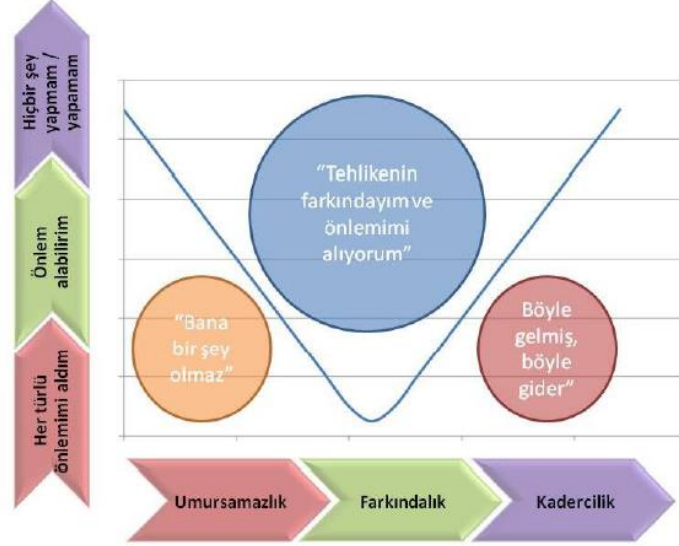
Hiçbir şey yapmam / yapamam

Önlem alabilirim

Her türlü önlemimi aldım

“Tehlikenin farkındayım ve önlemimi alıyorum”

“Bana bir şey olmaz”

Böyle gelmiş, böyle gider”

Umursamazlık

Farkındalık

Kadercilik